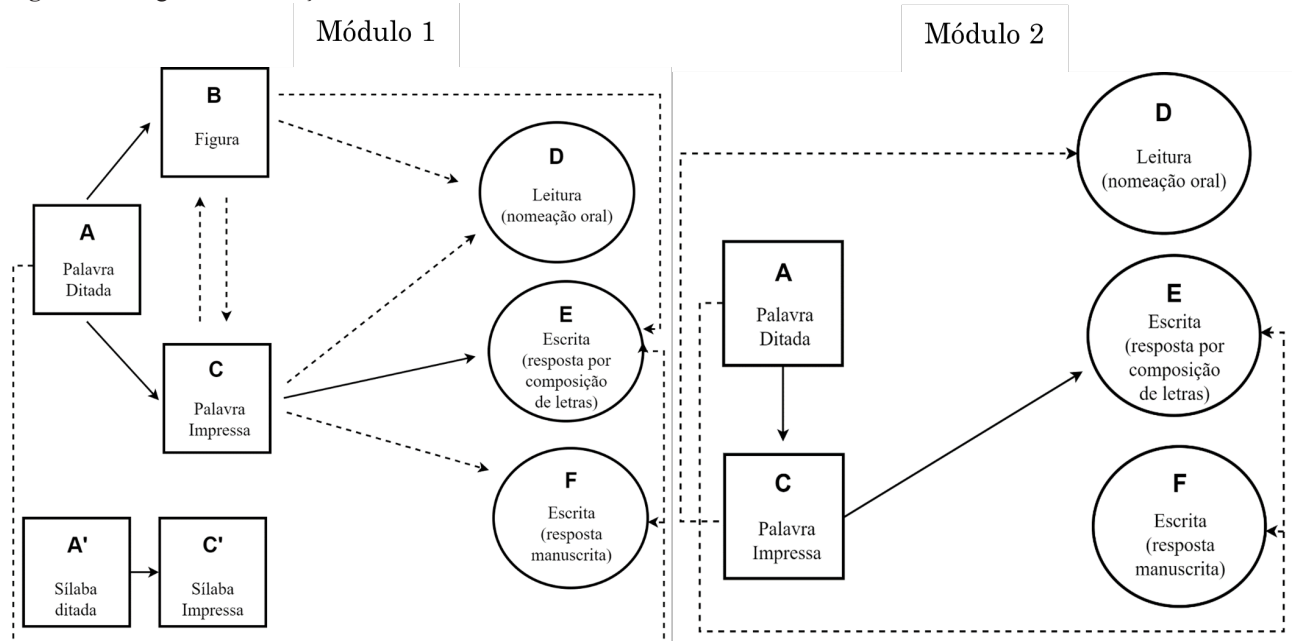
Módulo 1

B
Figura

A
Palavra Ditada

C
Palavra Impressa

A'
Sílaba ditada

C'
Sílaba Impressa

D
Leitura (nomeação oral)

E
Escrita (resposta por composição de letras)

F
Escrita (resposta manuscrita)

Módulo 2

D
Leitura (nomeação oral)

A
Palavra Ditada

C
Palavra Impressa

E
Escrita (resposta por composição de letras)

F
Escrita (resposta manuscrita)